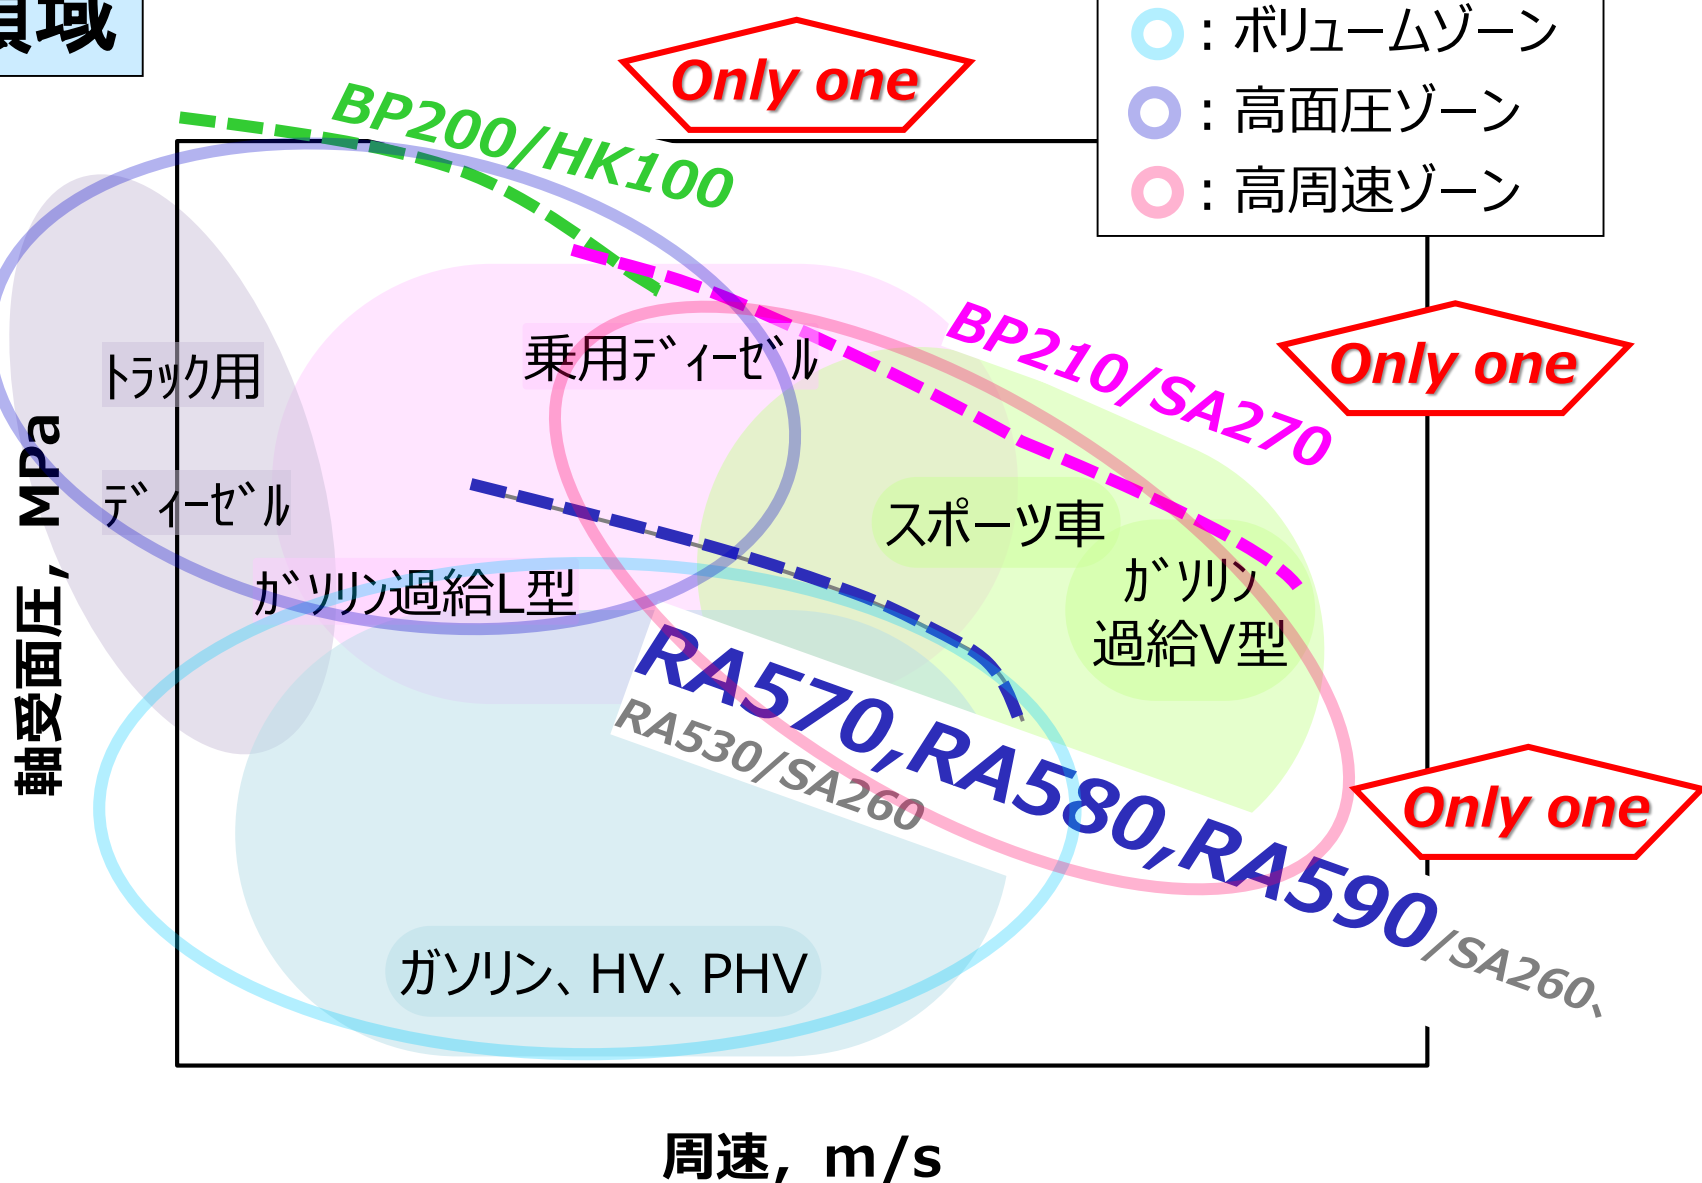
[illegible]域

：ボリュームゾーン
：高面圧ゾーン
：高周速ゾーン

Only one

BP200/HK100

Only one

BP210/SA270

Only one

トラック用

乗用ディーゼル

ディーゼル

スポーツ車

ガソリン過給L型

ガソリン過給V型

RA570,RA580,RA590

RA530/SA260

/SA260、

ガソリン、HV、PHV

軸受面圧，MPa

周速，m/s